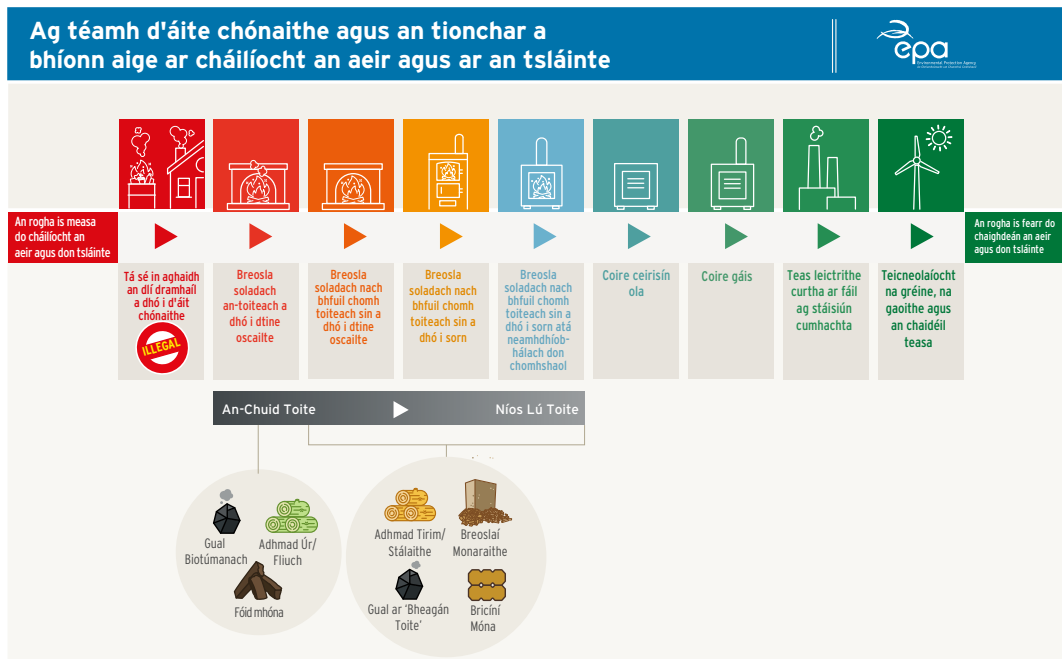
Ag téamh d'áite chónaithe agus an tionchar a bhíonn aige ar cháilíocht an aeir agus ar an tsláinte

epa
Environmental Protection Agency

An rogha is measa do cháilíocht an aeir agus don tsláinte

An rogha is fearr do chaighdeán an aeir agus don tsláinte

Tá sé in aghaidh an dlí dramhaíl a dhó i d'áit chónaithe
ILLEGAL

Breosla soladach an-toiteach a dhó i dtine oscailte

Breosla soladach nach bhfuil chomh toiteach sin a dhó i dtine oscailte

Breosla soladach nach bhfuil chomh toiteach sin a dhó i sorn

Breosla soladach nach bhfuil chomh toiteach sin a dhó i sorn atá neamhdhíobhálach don chomhshaol

Coire ceirisín ola

Coire gáis

Teas leictrithe curtha ar fáil ag stáisiún cumhachta

Teicneolaíocht na gréine, na gaoithe agus an chaidéil teasa

An-Chuid Toite

Níos Lú Toite

Gual Biotúmanach

Adhmad Úr/ Fliuch

Fóid mhóna

Adhmad Tirim/ Stálaithe

Breoslaí Monaraithe

Gual ar 'Bheagán Toite'

Bricíní Móna